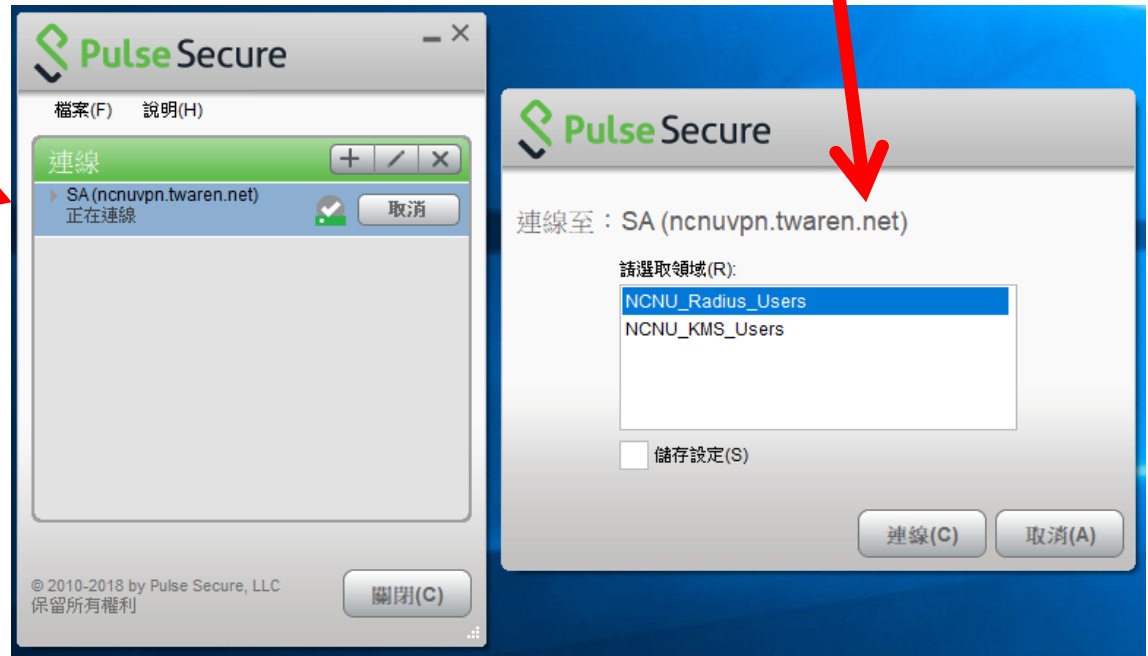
Pulse Secure

檔案(F) 說明(H)

連線

+ / ×

SA (ncnuvpn.twaren.net)
正在連線

取消

© 2010-2018 by Pulse Secure, LLC
保留所有權利

關閉(C)

Pulse Secure

連線至：SA (ncnuvpn.twaren.net)

請選取領域(R):

NCNU_Radius_Users
NCNU_KMS_Users

儲存設定(S)

連線(C)

取消(A)